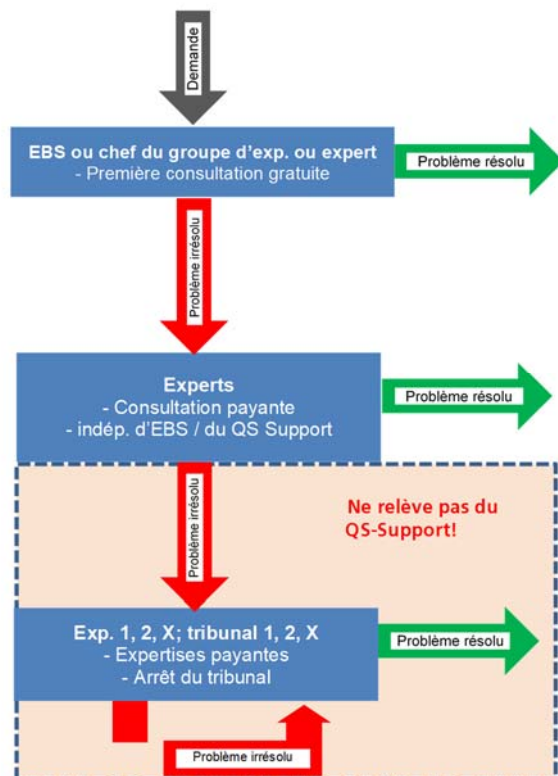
Demande

EBS ou chef du groupe d'exp. ou expert
- Première consultation gratuite

Problème résolu

Problème irrésolu

Experts
- Consultation payante
- indép. d'EBS / du QS Support

Problème résolu

Problème irrésolu

Ne relève pas du QS-Support!

Exp. 1, 2, X; tribunal 1, 2, X
- Expertises payantes
- Arrêt du tribunal

Problème résolu

Problème irrésolu